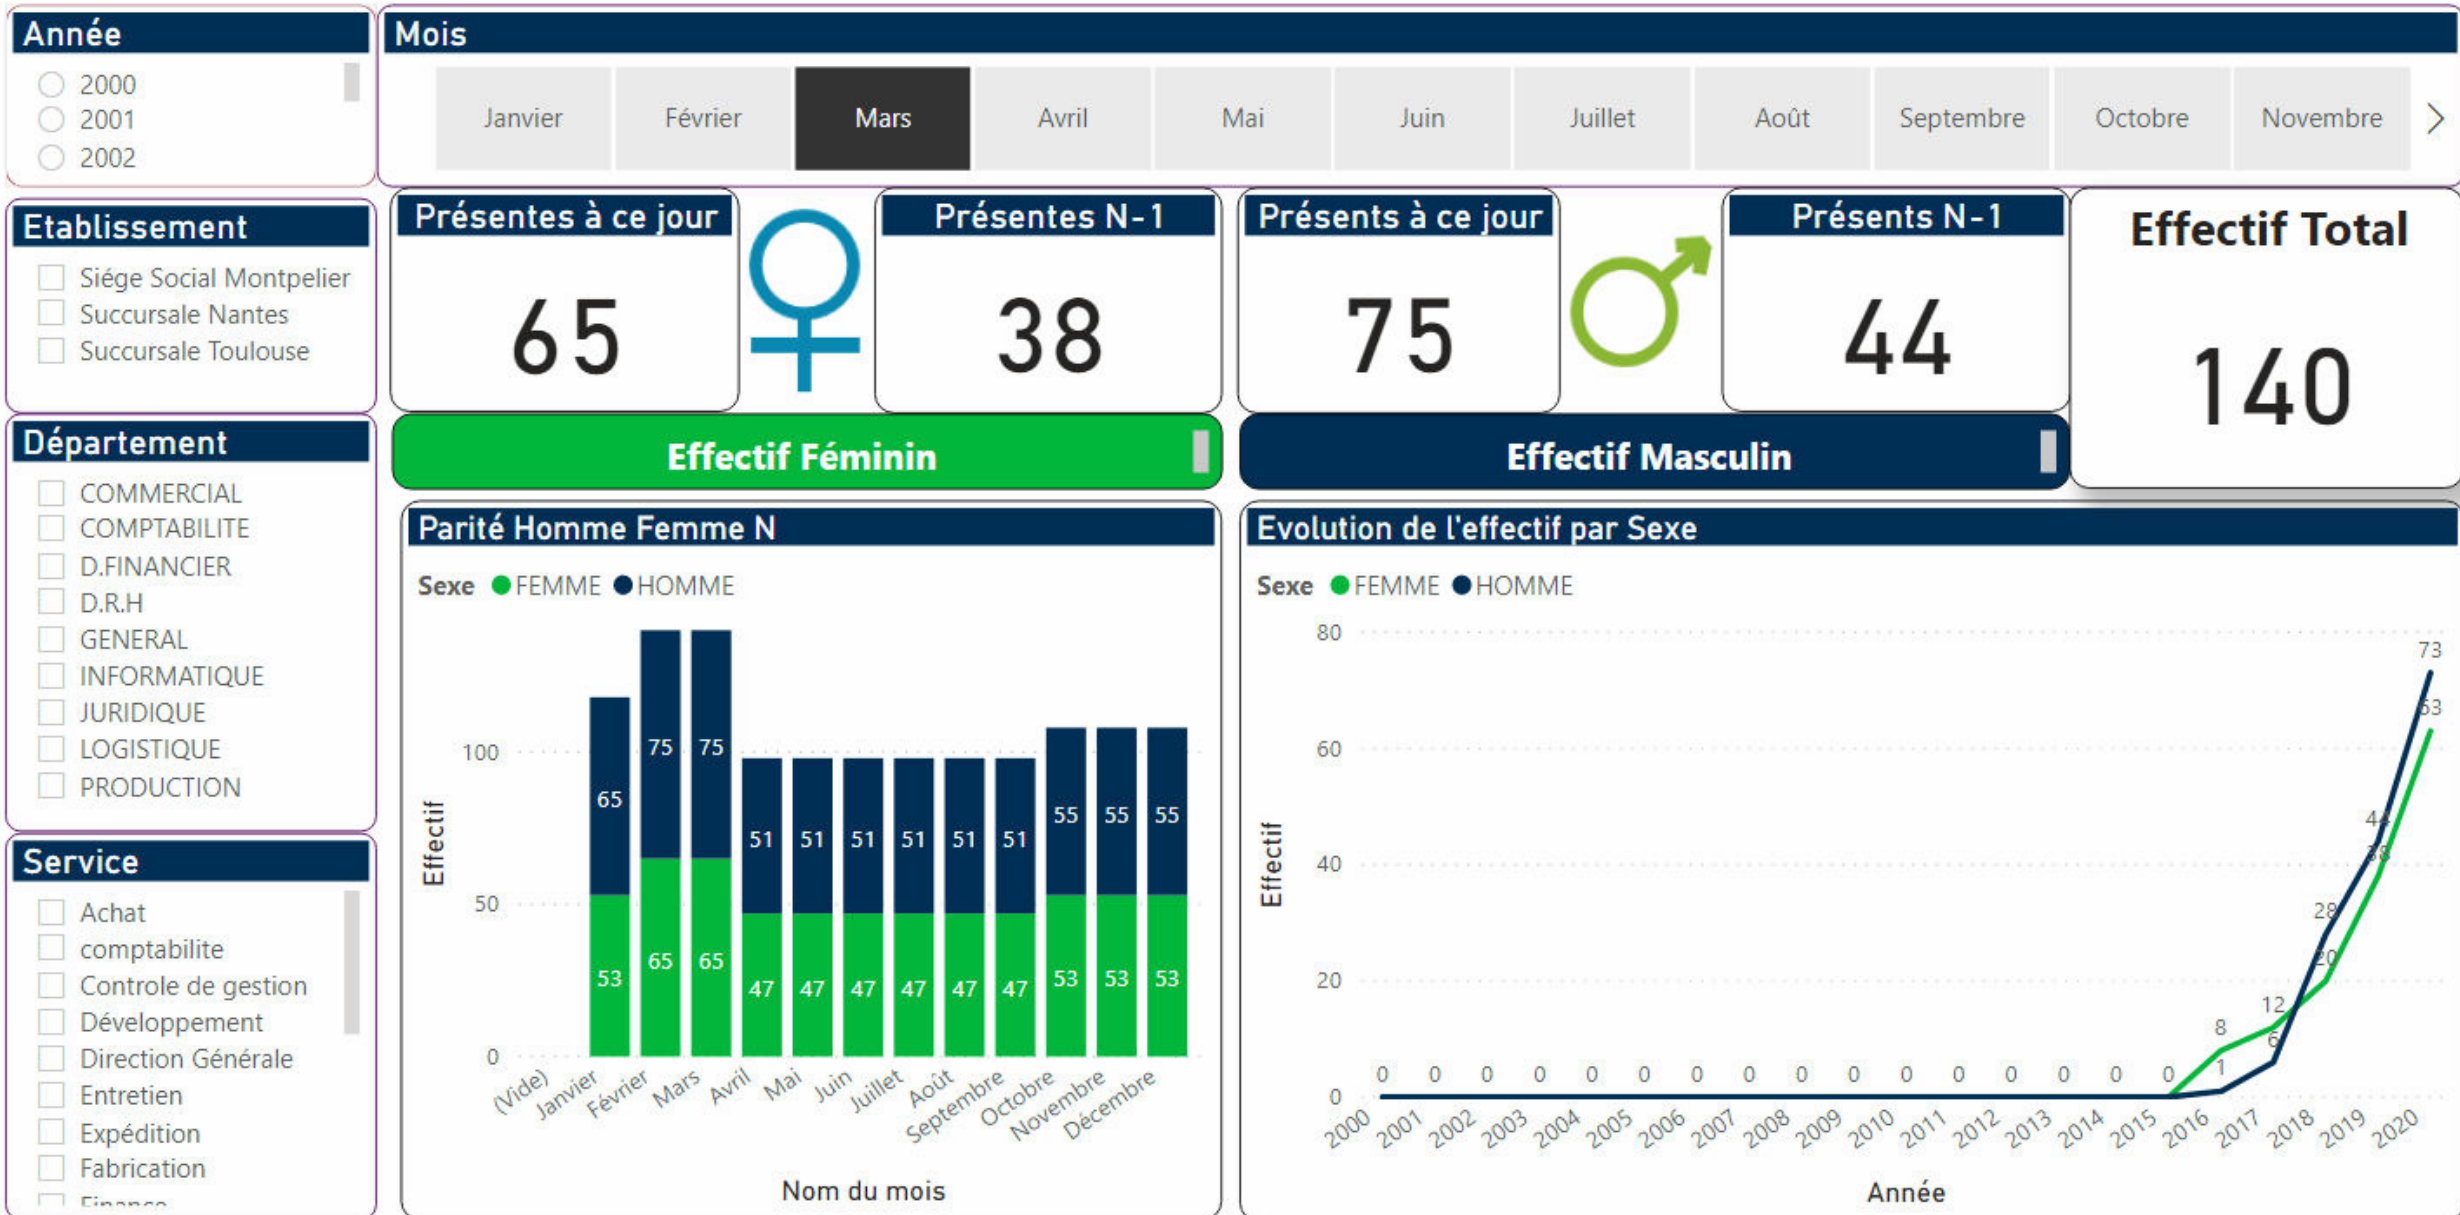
Année
2000
2001
2002

Mois
Janvier
Février
Mars
Avril
Mai
Juin
Juillet
Août
Septembre
Octobre
Novembre

Etablissement
Siége Social Montpelier
Succursale Nantes
Succursale Toulouse

Département
COMMERCIAL
COMPTABILITE
D.FINANCIER
D.R.H
GENERAL
INFORMATIQUE
JURIDIQUE
LOGISTIQUE
PRODUCTION

Service
Achat
comptabilite
Controle de gestion
Développement
Direction Générale
Entretien
Expédition
Fabrication
Finance

Présentes à ce jour
65

Présentes N-1
38

Présents à ce jour
75

Présents N-1
44

Effectif Total
140

Effectif Féminin

Effectif Masculin

Parité Homme Femme N
Sexe FEMME HOMME
Effectif
100
50
0
65
53
75
65
75
65
51
47
51
47
51
47
51
47
51
47
51
47
55
53
55
53
55
53
(Vide) Janvier Février Mars Avril Mai Juin Juillet Août Septembre Octobre Novembre Décembre
Nom du mois

Evolution de l'effectif par Sexe
Sexe FEMME HOMME
Effectif
80
60
40
20
0
0 0 0 0 0 0 0 0 0 0 0 0 0 0 0 0
8
1
12
6
28
20
44
38
73
63
2000 2001 2002 2003 2004 2005 2006 2007 2008 2009 2010 2011 2012 2013 2014 2015 2016 2017 2018 2019 2020
Année